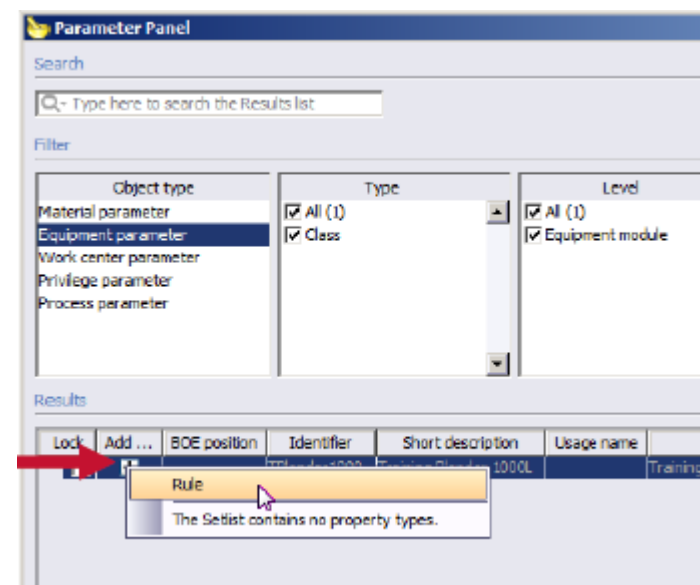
Parameter Panel

Search

Type here to search the Results list

Filter

| Object type |
|---|
| Material parameter |
| Equipment parameter |
| Work center parameter |
| Privilege parameter |
| Process parameter |

| Type |
|---|
| All (1) |
| Class |

| Level |
|---|
| All (1) |
| Equipment module |

Results

| Lock | Add ... | BOE position | Identifier | Short description | Usage name |
|---|---|---|---|---|---|
| | | | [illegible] | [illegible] 1000L | | Training

Rule

The Setlist contains no property types.